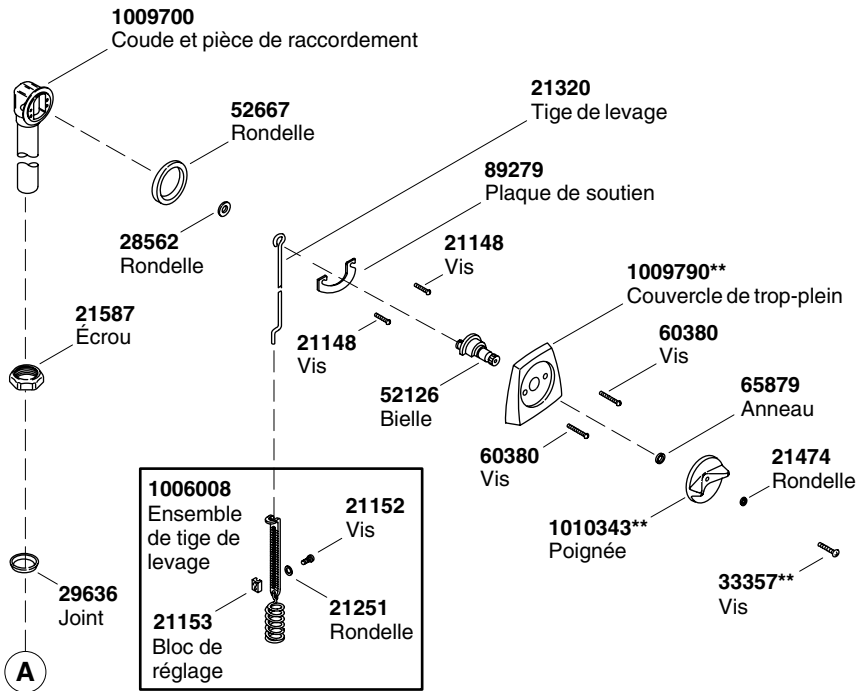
1009700
Coude et pièce de raccordement

21320
Tige de levage

52667
Rondelle

89279
Plaque de soutien

28562
Rondelle

21148
Vis

1009790**
Couvercle de trop-plein

21587
Écrou

21148
Vis

60380
Vis

52126
Bielle

65879
Anneau

60380
Vis

21474
Rondelle

1006008
Ensemble de tige de levage

21152
Vis

1010343**
Poignée

33357**
Vis

29636
Joint

21153
Bloc de réglage

21251
Rondelle

A